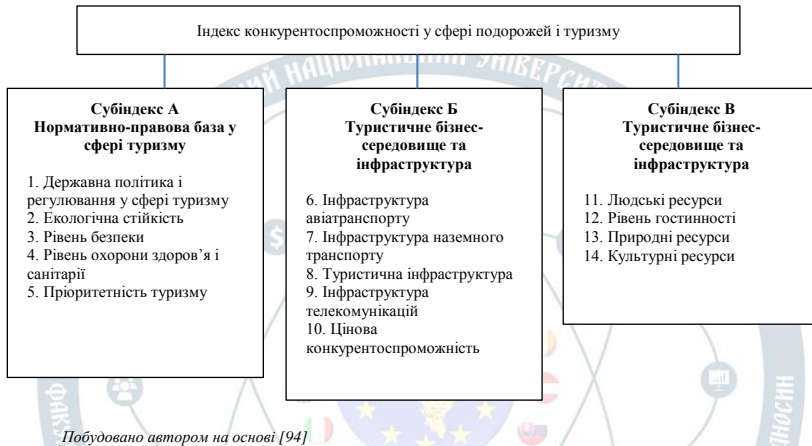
Індекс конкурентоспроможності у сфері подорожей і туризму

Субіндекс А
Нормативно-правова база у сфері туризму

1. Державна політика і регулювання у сфері туризму
2. Екологічна стійкість
3. Рівень безпеки
4. Рівень охорони здоров'я і санітарії
5. Пріоритетність туризму

Субіндекс Б
Туристичне бізнес-середовище та інфраструктура

6. Інфраструктура авіатранспорту
7. Інфраструктура наземного транспорту
8. Туристична інфраструктура
9. Інфраструктура телекомунікацій
10. Цінова конкурентоспроможність

Субіндекс В
Туристичне бізнес-середовище та інфраструктура

11. Людські ресурси
12. Рівень гостинності
13. Природні ресурси
14. Культурні ресурси

Побудовано автором на основі [94]